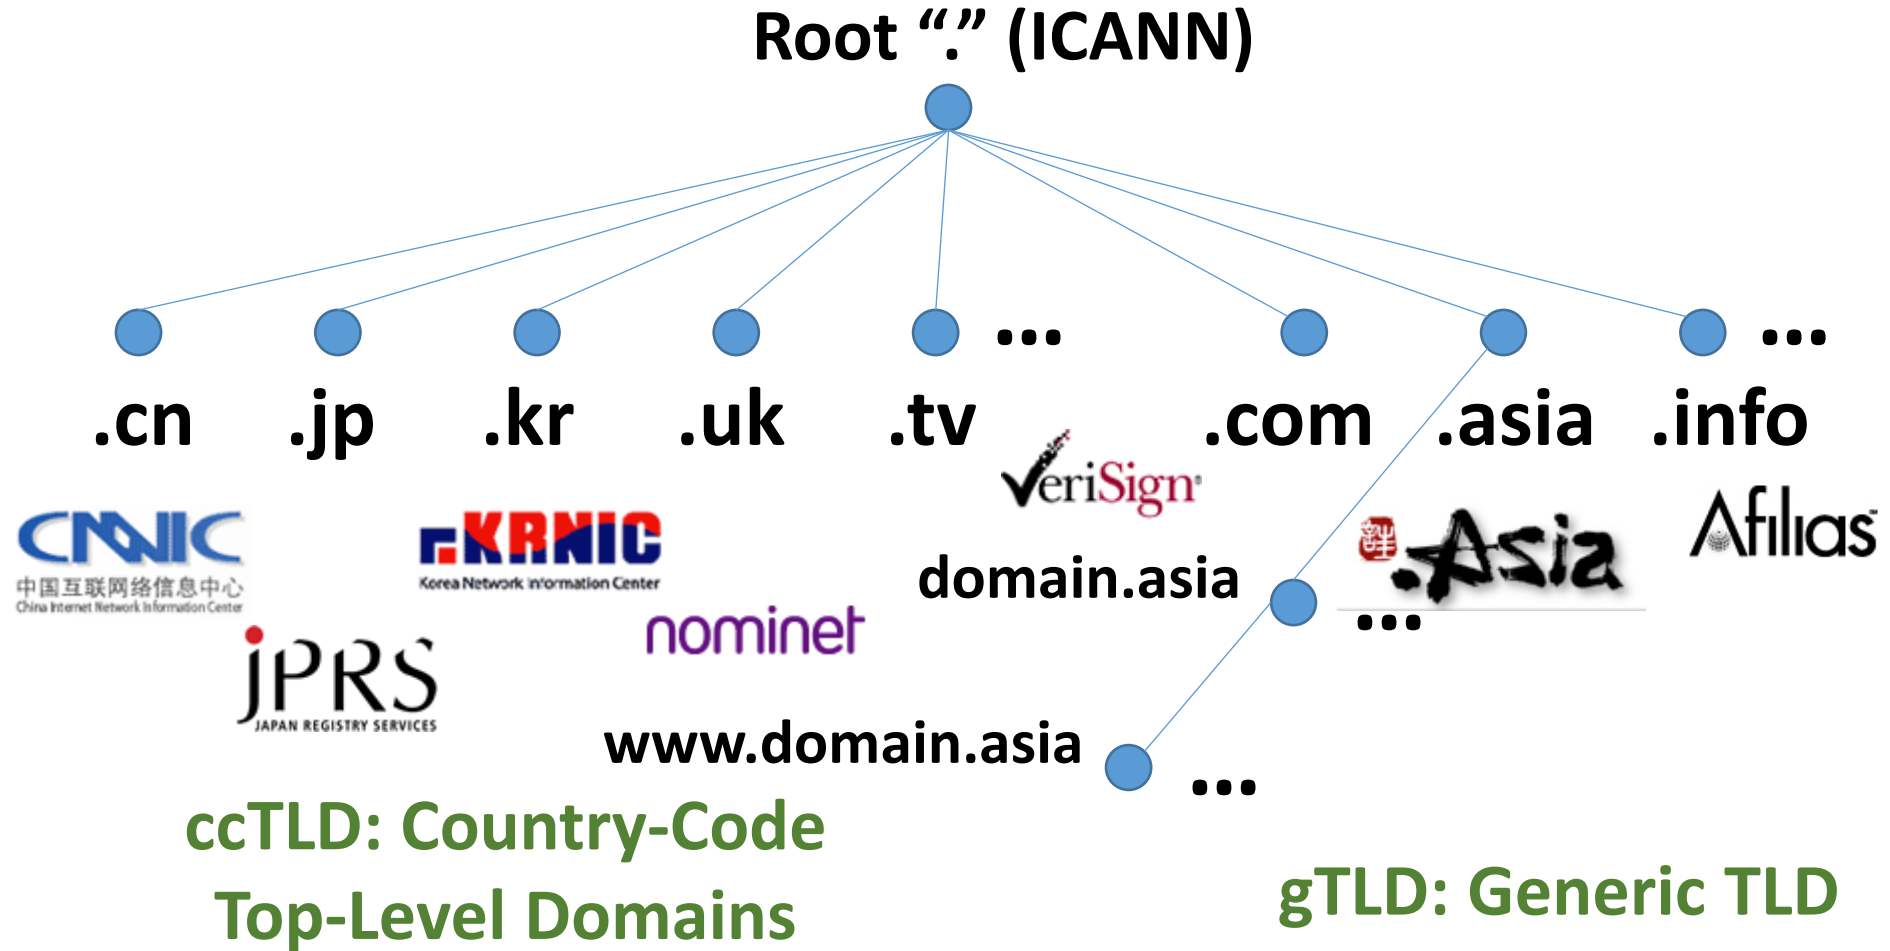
Root "." (ICANN)

... ...

.cn .jp .kr .uk .tv .com .asia .info

CNNIC
中国互联网络信息中心
China Internet Network Information Center

KRNIC
Korea Network Information Center

VeriSign

domain.asia

.Asia

Afilias

...

nominet

JPRS
JAPAN REGISTRY SERVICES

www.domain.asia

...

ccTLD: Country-Code Top-Level Domains

gTLD: Generic TLD